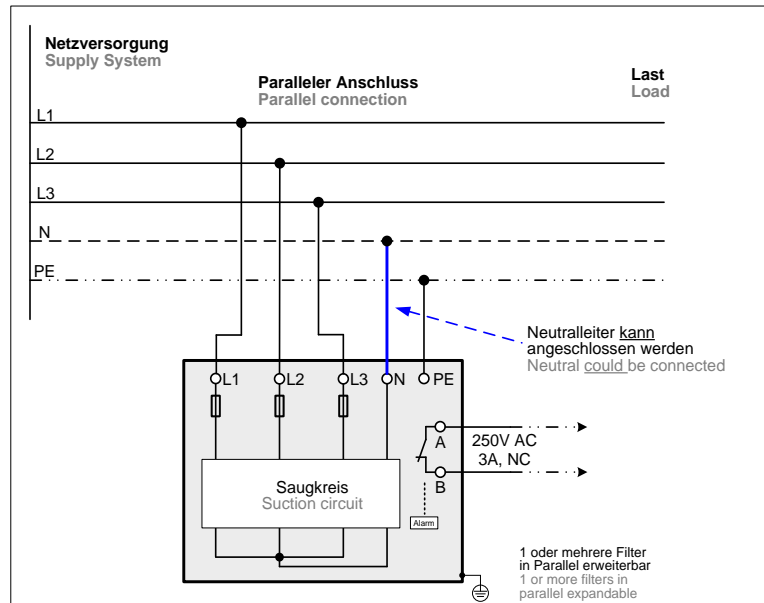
Netzversorgung
Supply System

Paralleler Anschluss
Parallel connection

Last
Load

L1
L2
L3
N
PE

Neutralleiter kann angeschlossen werden
Neutral could be connected

L1 L2 L3 N PE

A
250V AC
3A, NC
B

Saugkreis
Suction circuit

Alarm

1 oder mehrere Filter in Parallel erweiterbar
1 or more filters in parallel expandable